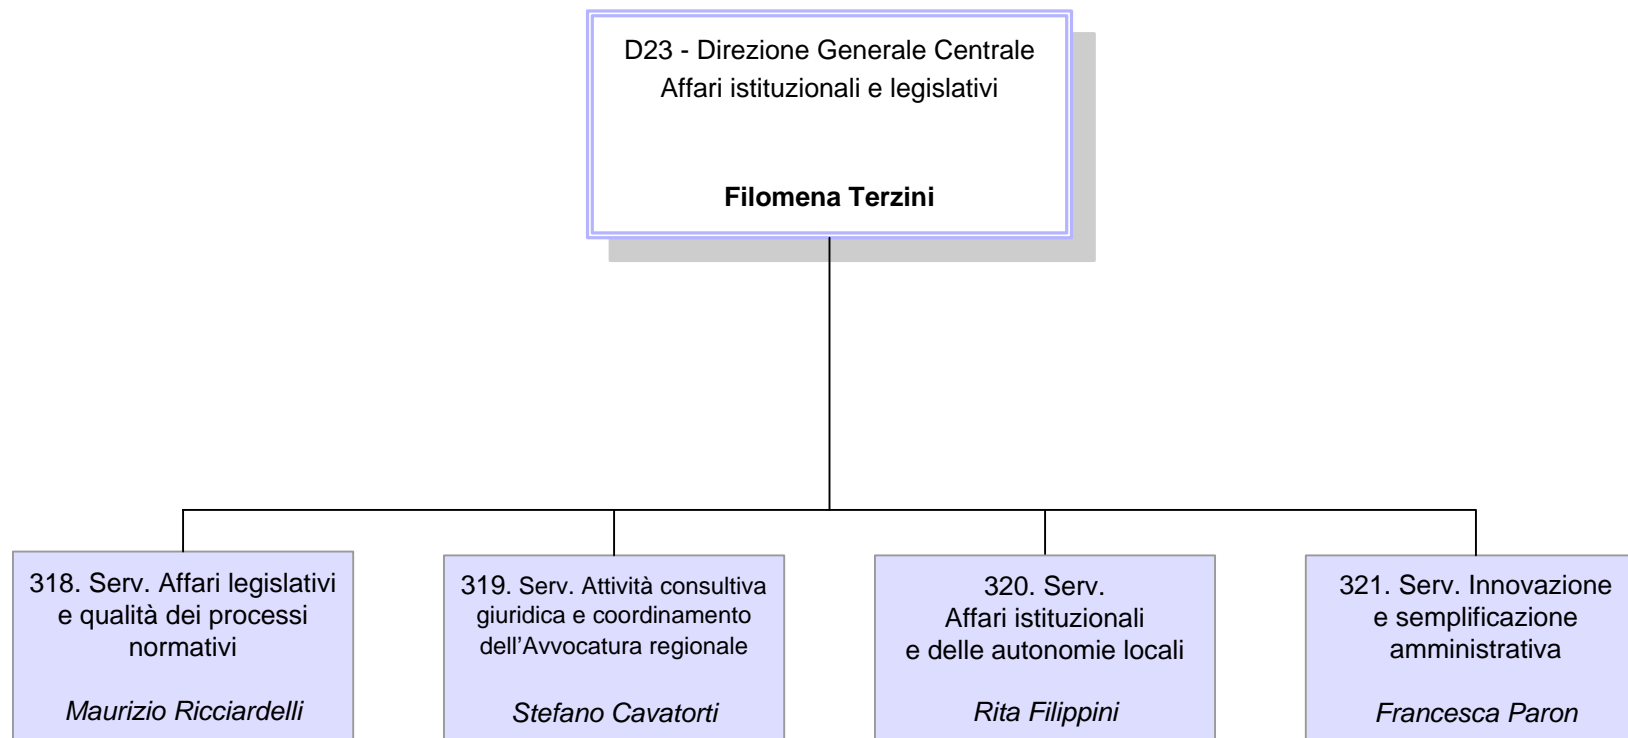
D23 - Direzione Generale Centrale
Affari istituzionali e legislativi

**Filomena Terzini**

318. Serv. Affari legislativi e qualità dei processi normativi

*Maurizio Ricciardelli*

319. Serv. Attività consultiva giuridica e coordinamento dell’Avvocatura regionale

*Stefano Cavatorti*

320. Serv. Affari istituzionali e delle autonomie locali

*Rita Filippini*

321. Serv. Innovazione e semplificazione amministrativa

*Francesca Paron*